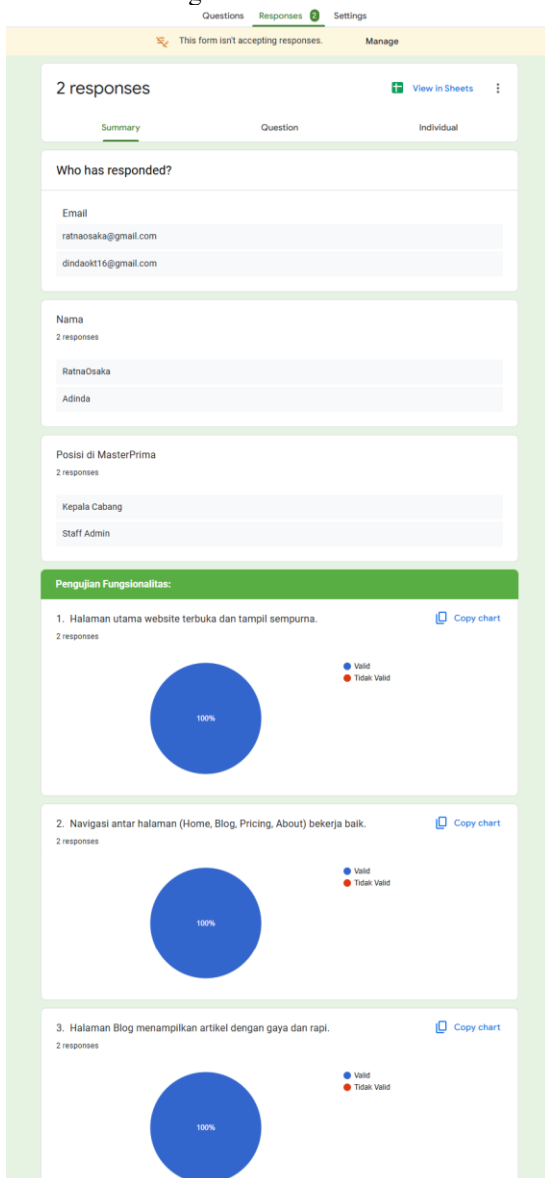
Questions Responses 2 Settings

This form isn't accepting responses. Manage

2 responses

View in Sheets

Summary Question Individual

Who has responded?

Email

ratnaosaka@gmail.com

dindaokt16@gmail.com

Nama

2 responses

RatnaOsaka

Adinda

Posisi di MasterPrima

2 responses

Kepala Cabang

Staff Admin

Pengujian Fungsionalitas:

1. Halaman utama website terbuka dan tampil sempurna.

2 responses

Copy chart

Valid
Tidak Valid

100%

2. Navigasi antar halaman (Home, Blog, Pricing, About) bekerja baik.

2 responses

Copy chart

Valid
Tidak Valid

100%

3. Halaman Blog menampilkan artikel dengan gaya dan rapi.

2 responses

Copy chart

Valid
Tidak Valid

100%